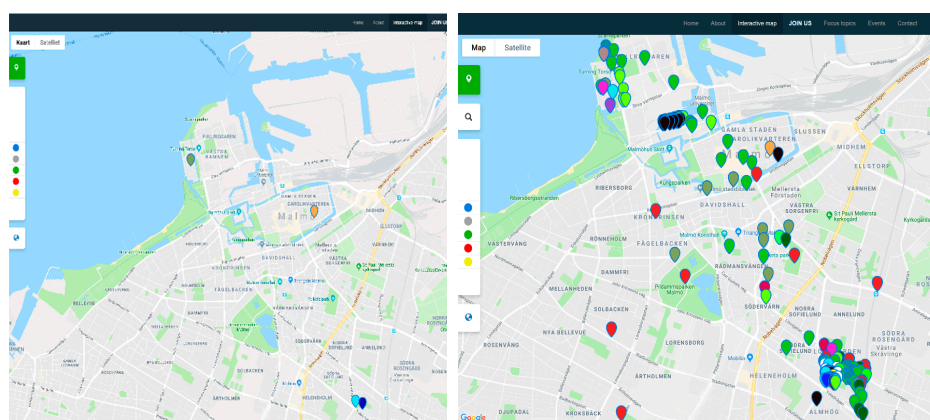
Home About Interactive map JOIN US

Kaart Satelliet

PILDAMMSPARKEN
KAMPEN
Malmö
DAVIDSHALL
FÄGELBACKEN
ELLSTORP
SÖDRA SOFIELUND
HELENEHOLM

Home About Interactive map JOIN US Focus topics Events Contact

Map Satellite

Turning Torso
SAMLA STADEN
KAROLIKVARTEREN
SLUSSEN
MIDHEM
ELLSTORP
Malmöhus Slott
RIBERSBORG
Kungsparken
DAVIDSHALL
Mellersta Förstaden
VÄRNHEM
KRONPRINSEN
VÄSTRA SORGENFRI
S:t Pauli Mellersta Kyrkogård
VÄSTERVÅNG
RÖNNEHOLM
FÄGELBACKEN
Triangeln
DAMMFRI
RÅDMANSVÅNGEN
MELLANHEDEN
SOLBACKEN
Pildammsparken Malmö
SÖDERVÄRN
NORRA SOFIELUND
ANNELUND
NYA BELLEVUE
LORENSBORG
SÖDRA SOFIELUND
SÖDRA ROSENGÅRD
ROSENVÅNG
Västra Skrävlinge
ÅRTHOLMEN
HELENEHOLM
DJUPADAL
KROKSBÄCK
ALMHÖG
Google